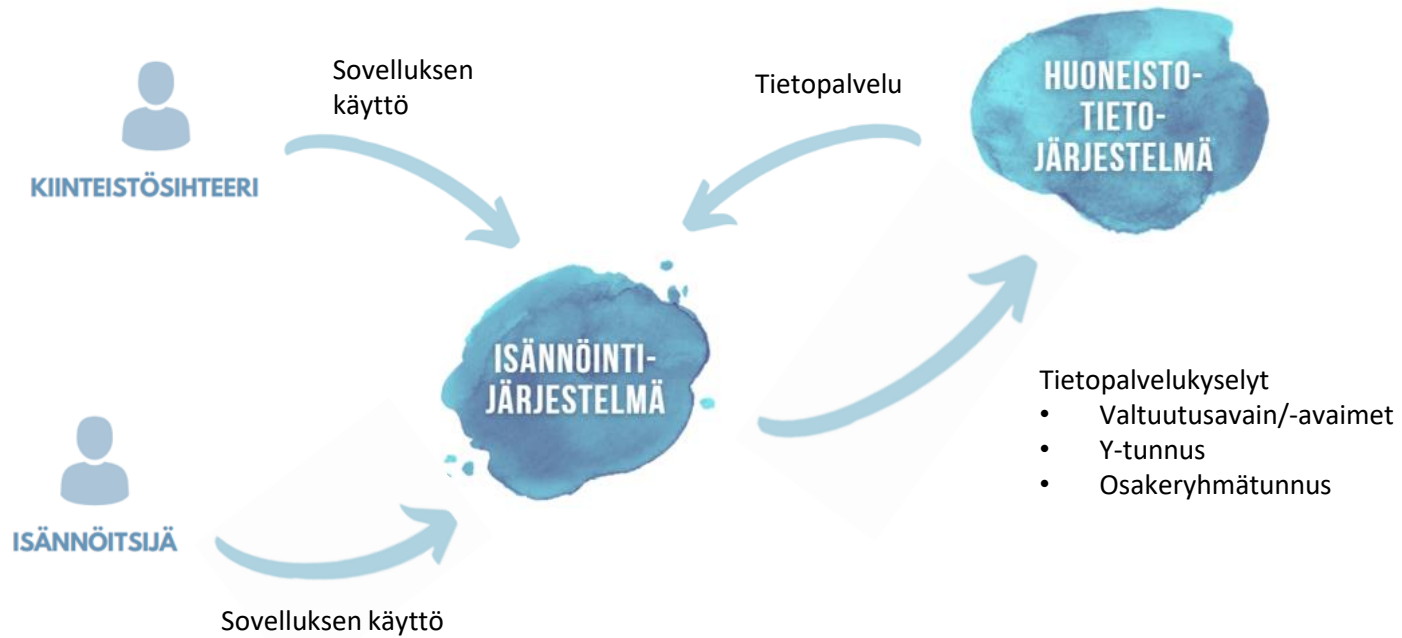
Sovelluksen käyttö

Tietopalvelu

HUONEISTO-TIETO-JÄRJESTELMÄ

KIINTEISTÖSIHTEERI

ISÄNNÖINTI-JÄRJESTELMÄ

Tietopalvelukyselyt
• Valtuutusavain/-avaimet
• Y-tunnus
• Osakeryhmätunnus

ISÄNNÖITSIJÄ

Sovelluksen käyttö